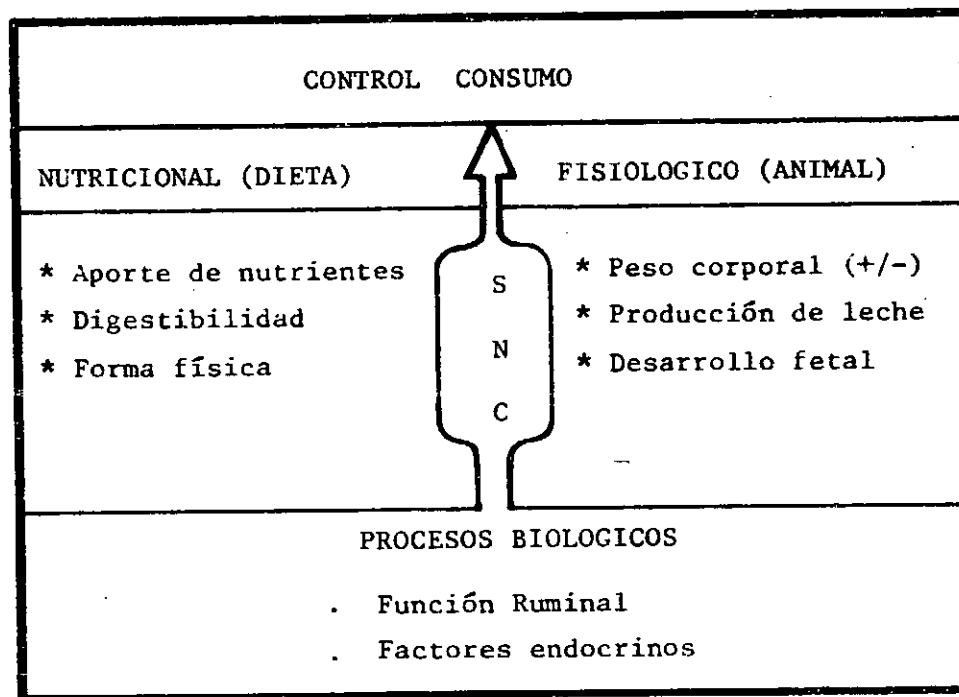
CONTROL CONSUMO

NUTRICIONAL (DIETA)

FISIOLOGICO (ANIMAL)

* Aporte de nutrientes
* Digestibilidad
* Forma física

S
N
C

* Peso corporal (+/-)
* Producción de leche
* Desarrollo fetal

PROCESOS BIOLOGICOS

. Función Ruminal
. Factores endocrinos